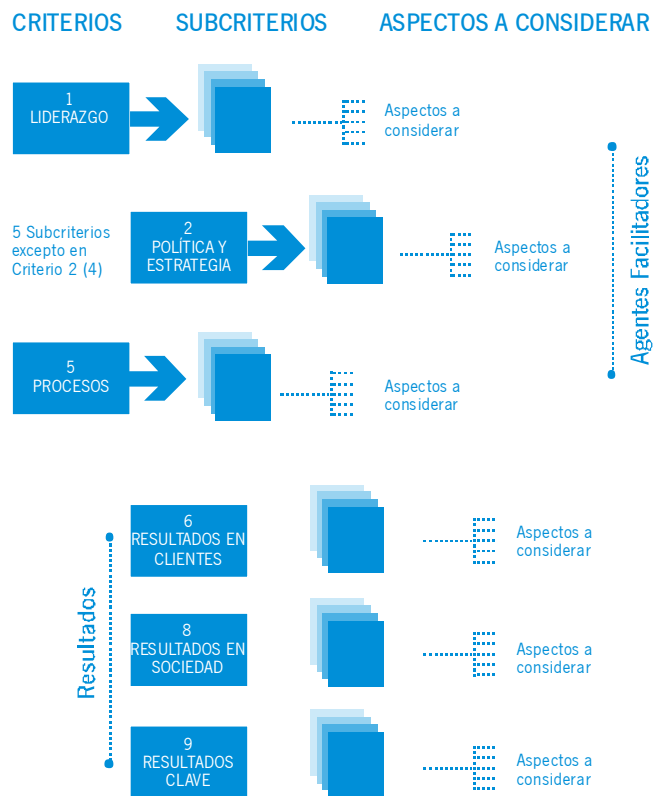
CRITERIOS SUBCRITERIOS ASPECTOS A CONSIDERAR

1
LIDERAZGO

Aspectos a considerar

5 Subcriterios excepto en Criterio 2 (4)

2
POLÍTICA Y ESTRATEGIA

Aspectos a considerar

5
PROCESOS

Aspectos a considerar

Agentes Facilitadores

6
RESULTADOS EN CLIENTES

Aspectos a considerar

8
RESULTADOS EN SOCIEDAD

Aspectos a considerar

9
RESULTADOS CLAVE

Aspectos a considerar

Resultados